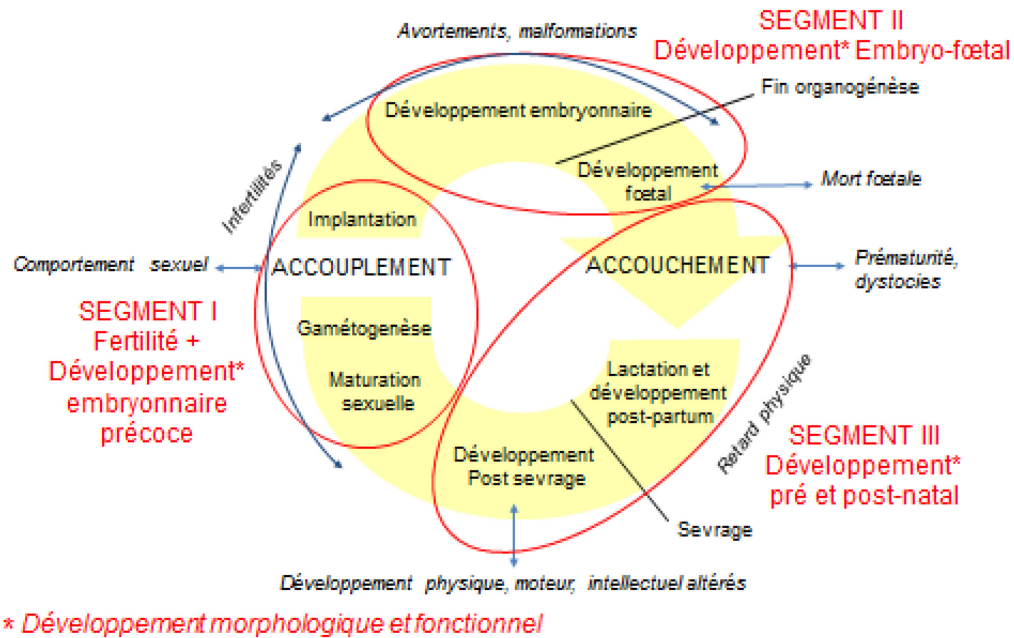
Avortements, malformations

SEGMENT II
Développement* Embryo-fœtal

Fin organogénèse

Développement embryonnaire

Développement fœtal

Mort fœtale

Infertilités

Implantation

ACCOUPLEMENT

ACCOUCHEMENT

Comportement sexuel

Prématurité, dystocies

SEGMENT I
Fertilité +
Développement*
embryonnaire
précoce

Gamétogenèse

Maturation sexuelle

Lactation et développement post-partum

Retard physique

SEGMENT III
Développement*
pré et post-natal

Développement Post sevrage

Sevrage

Développement physique, moteur, intellectuel altérés

* Développement morphologique et fonctionnel